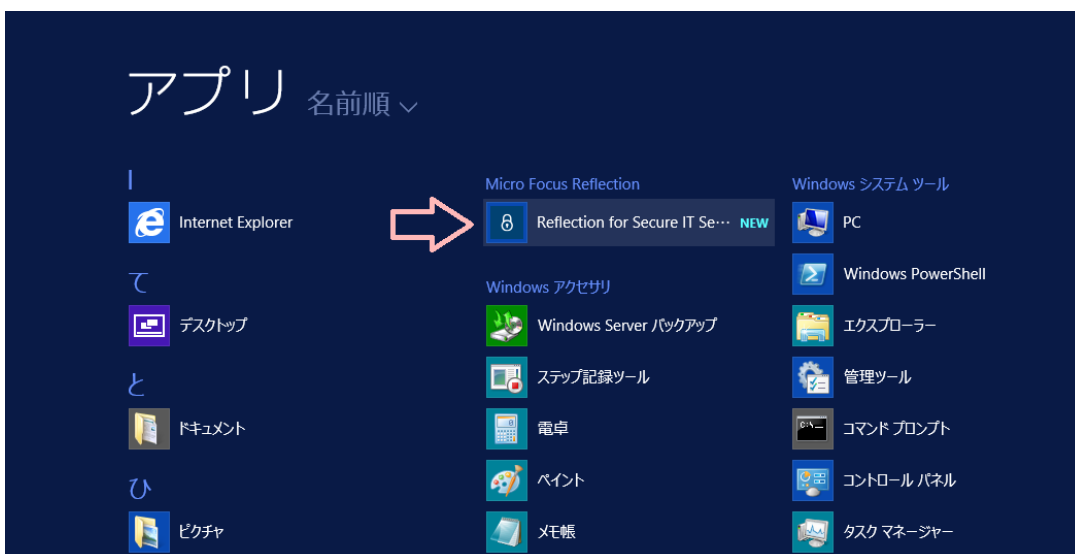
アプリ 名前順 ∨

I

Internet Explorer

て

デスクトップ

と

ドキュメント

ひ

ピクチャ

Micro Focus Reflection

Reflection for Secure IT Se··· NEW

Windows アクセサリ

Windows Server バックアップ

ステップ記録ツール

電卓

ペイント

メモ帳

Windows システム ツール

PC

Windows PowerShell

エクスプローラー

管理ツール

コマンド プロンプト

コントロール パネル

タスク マネージャー